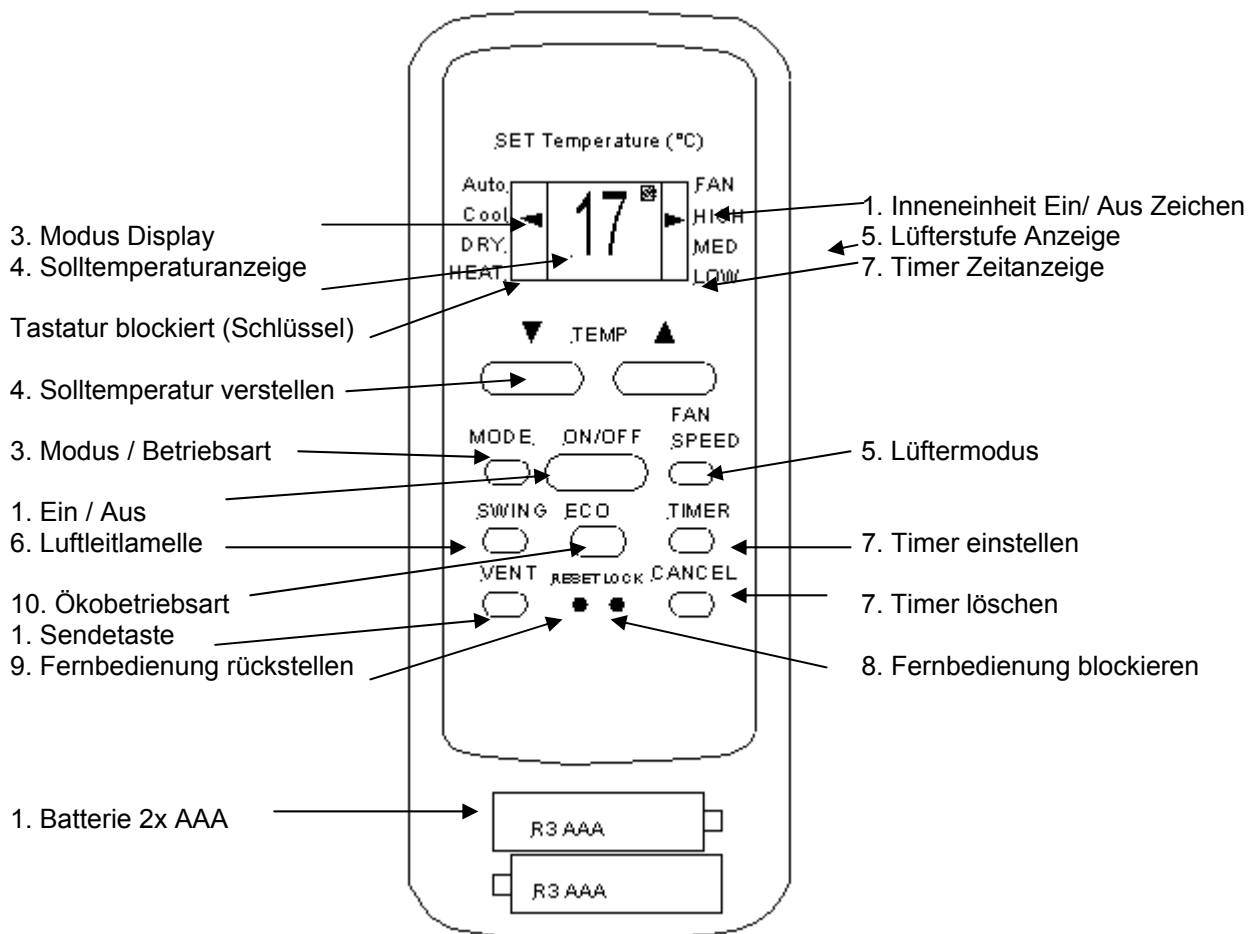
SET Temperature (°C)

Auto
Cool
DRY
HEAT

17

FAN
HIGH
MED
LOW

1. Inneneinheit Ein/ Aus Zeichen
3. Modus Display
5. Lüfterstufe Anzeige
4. Solltemperaturanzeige
7. Timer Zeitanzeige
Tastatur blockiert (Schlüssel)

▼ TEMP ▲

4. Solltemperatur verstellen

MODE ON/OFF FAN SPEED

3. Modus / Betriebsart
5. Lüftermodus
1. Ein / Aus

SWING ECO TIMER

6. Luftleitlamelle
7. Timer einstellen
10. Ökobetriebsart

VENT RESET LOCK CANCEL

7. Timer löschen
1. Sendetaste
9. Fernbedienung rückstellen
8. Fernbedienung blockieren

1. Batterie 2x AAA

R3 AAA
R3 AAA